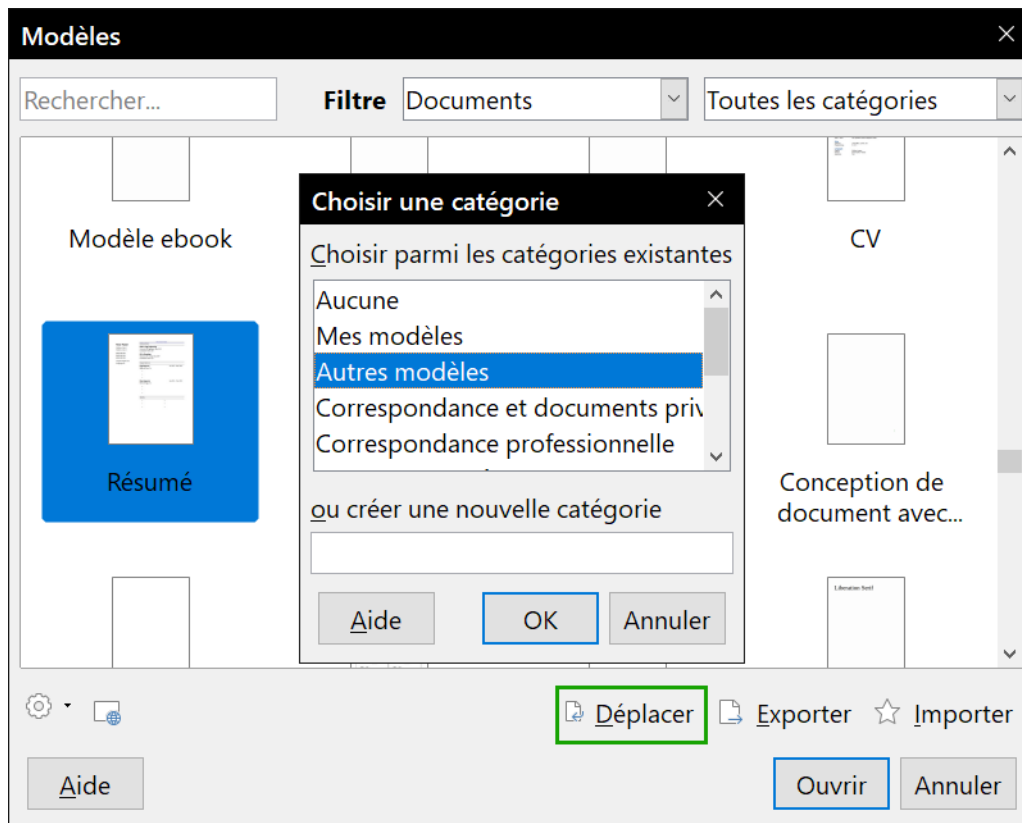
Modèles

Rechercher...

Filtre Documents

Toutes les catégories

Modèle ebook

CV

Résumé

Conception de document avec...

Choisir une catégorie

Choisir parmi les catégories existantes

Aucune
Mes modèles
Autres modèles
Correspondance et documents priv
Correspondance professionnelle

ou créer une nouvelle catégorie

Aide OK Annuler

Déplacer Exporter Importer

Aide Ouvrir Annuler